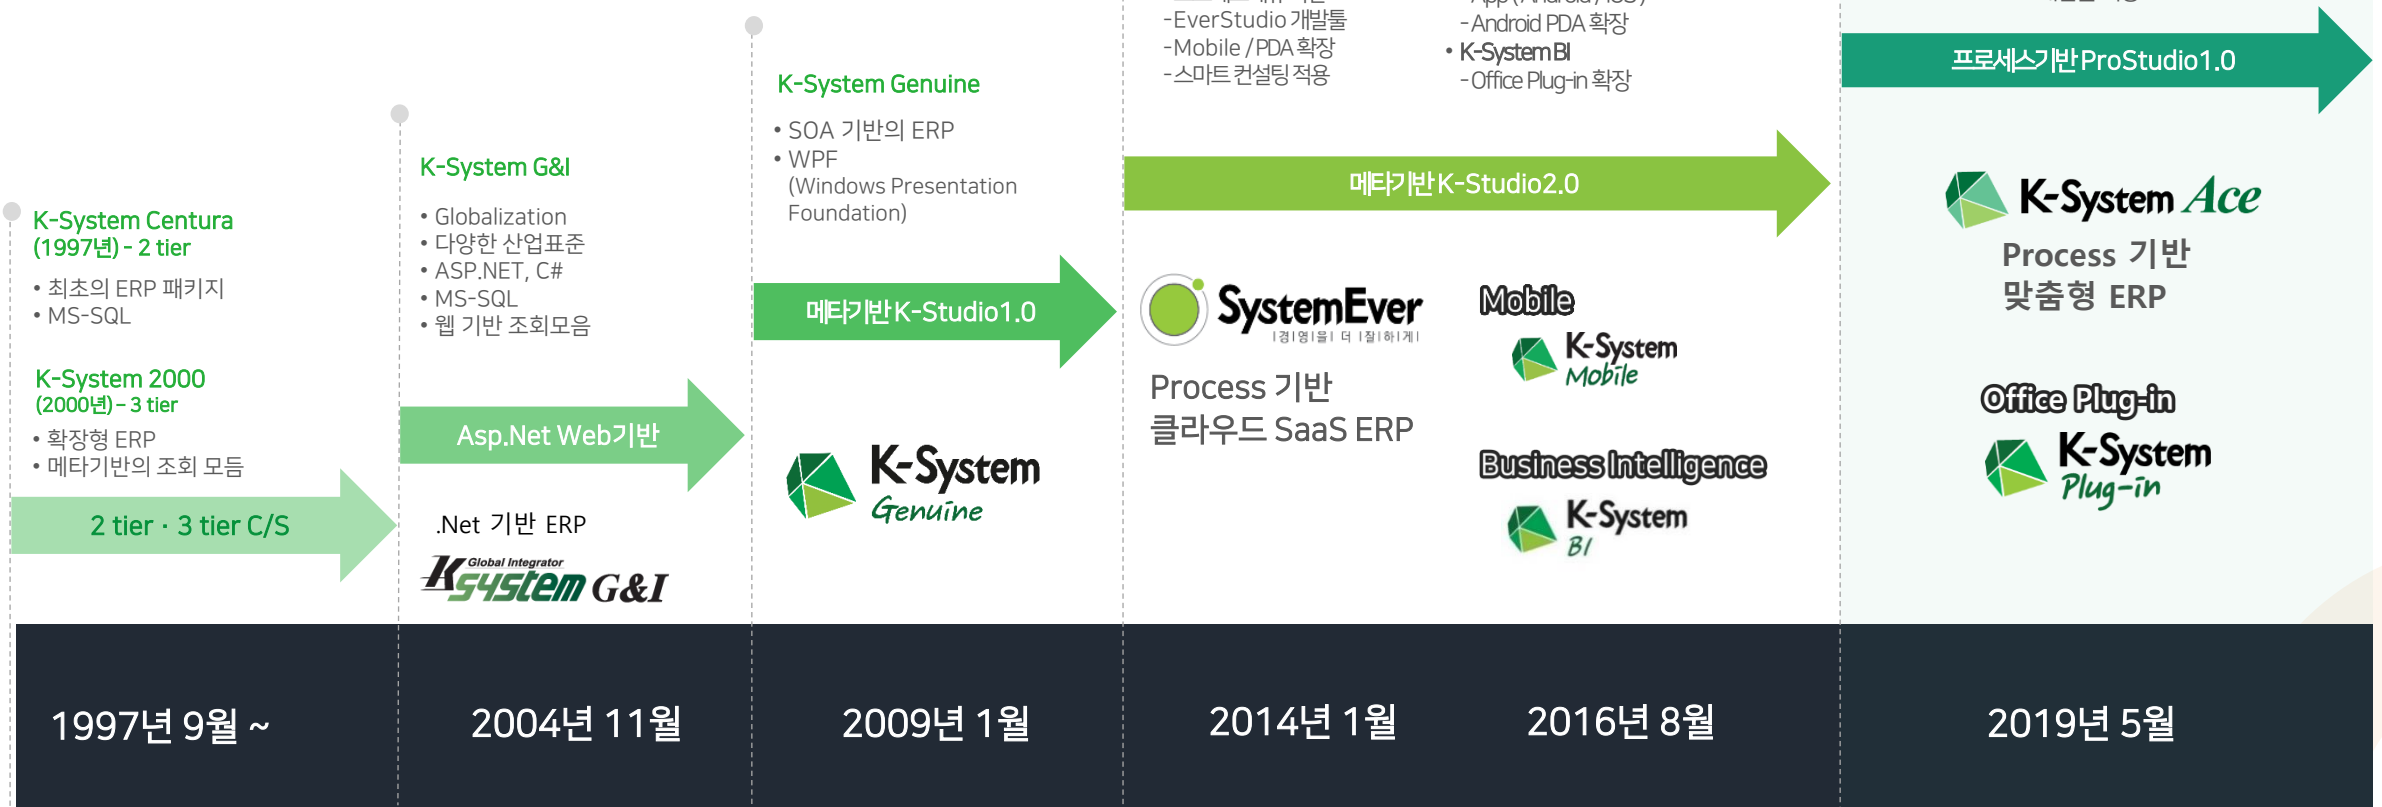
K-System Centura
(1997년) - 2 tier

• 최초의 ERP 패키지
• MS-SQL

K-System 2000
(2000년) – 3 tier

• 확장형 ERP
• 메타기반의 조회 모듬

2 tier · 3 tier C/S

K-System G&I

• Globalization
• 다양한 산업표준
• ASP.NET, C#
• MS-SQL
• 웹 기반 조회모음

Asp.Net Web기반

.Net 기반 ERP

Global Integrator
K System G&I

K-System Genuine

• SOA 기반의 ERP
• WPF
(Windows Presentation Foundation)

메타기반 K-Studio1.0

K-System Genuine

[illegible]
-EverStudio 개발툴
-Mobile / PDA 확장
-스마트 컨설팅 적용

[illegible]
-Android PDA 확장
• K-System BI
-Office Plug-in 확장

메타기반 K-Studio2.0

SystemEver
|경|영|을| 더 |잘|하|게|

Process 기반
클라우드 SaaS ERP

Mobile
K-System Mobile

Business Intelligence
K-System BI

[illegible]

프로세스기반 ProStudio1.0

K-System Ace
Process 기반
맞춤형 ERP

Office Plug-in
K-System Plug-in

1997년 9월 ~

2004년 11월

2009년 1월

2014년 1월

2016년 8월

2019년 5월